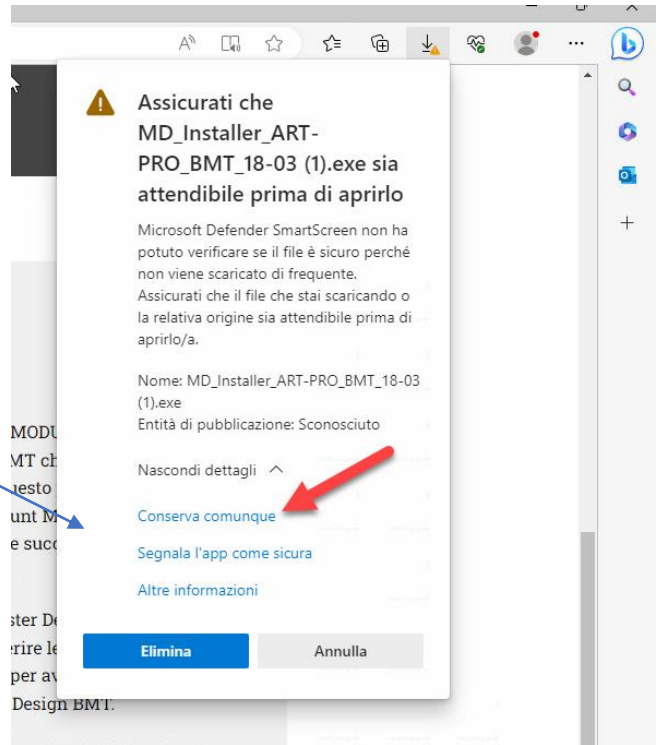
Assicurati che MD_Installer_ART-PRO_BMT_18-03 (1).exe sia attendibile prima di aprirlo

Microsoft Defender SmartScreen non ha potuto verificare se il file è sicuro perché non viene scaricato di frequente. Assicurati che il file che stai scaricando o la relativa origine sia attendibile prima di aprirlo/a.

Nome: MD_Installer_ART-PRO_BMT_18-03 (1).exe
Entità di pubblicazione: Sconosciuto

Nascondi dettagli

Conserva comunque

Segnala l'app come sicura

Altre informazioni

Elimina

Annulla

MODU
MT ch
uesto
unt M
e succ

ster De
rire le
per av
Design BMT.